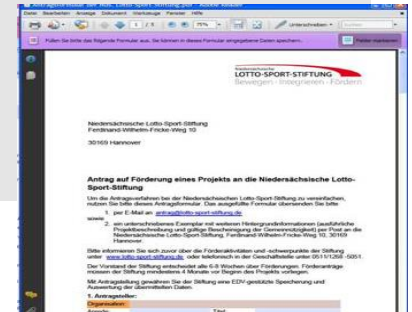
Datei Bearbeiten Anzeige Dokument Werkzeuge Fenster Hilfe

75%

Unterschreiben

Füllen Sie bitte das folgende Formular aus. Sie können in dieses Formular eingegebene Daten speichern.

Felder markieren

Niedersächsische
LOTTO-SPORT-STIFTUNG
Bewegen · Integrieren · Fördern

Niedersächsische Lotto-Sport-Stiftung
Ferdinand-Wilhelm-Fricke-Weg 10

30169 Hannover

Antrag auf Förderung eines Projekts an die Niedersächsische Lotto-Sport-Stiftung

Um die Antragsverfahren bei der Niedersächsischen Lotto-Sport-Stiftung zu vereinfachen, nutzen Sie bitte dieses Antragsformular. Das ausgefüllte Formular übersenden Sie bitte

1. per E-Mail an antrag@lotto-sport-stiftung.de

sowie

2. ein unterschriebenes Exemplar mit weiteren Hintergrundinformationen (ausführliche Projektbeschreibung und gültige Bescheinigung der Gemeinnützigkeit) per Post an die Niedersächsische Lotto-Sport-Stiftung, Ferdinand-Wilhelm-Fricke-Weg 10, 30169 Hannover.

Bitte informieren Sie sich zuvor über die Förderaktivitäten und -schwerpunkte der Stiftung unter www.lotto-sport-stiftung.de oder telefonisch in der Geschäftsstelle unter 0511/1268-5051.

Der Vorstand der Stiftung entscheidet alle 6-8 Wochen über Förderungen. Förderanträge müssen der Stiftung mindestens 4 Monate vor Beginn des Projekts vorliegen.

Mit Antragstellung gewähren Sie der Stiftung eine EDV-gestützte Speicherung und Auswertung der übermittelten Daten.

1. Antragsteller:

Organisation:
Anrede: Titel: